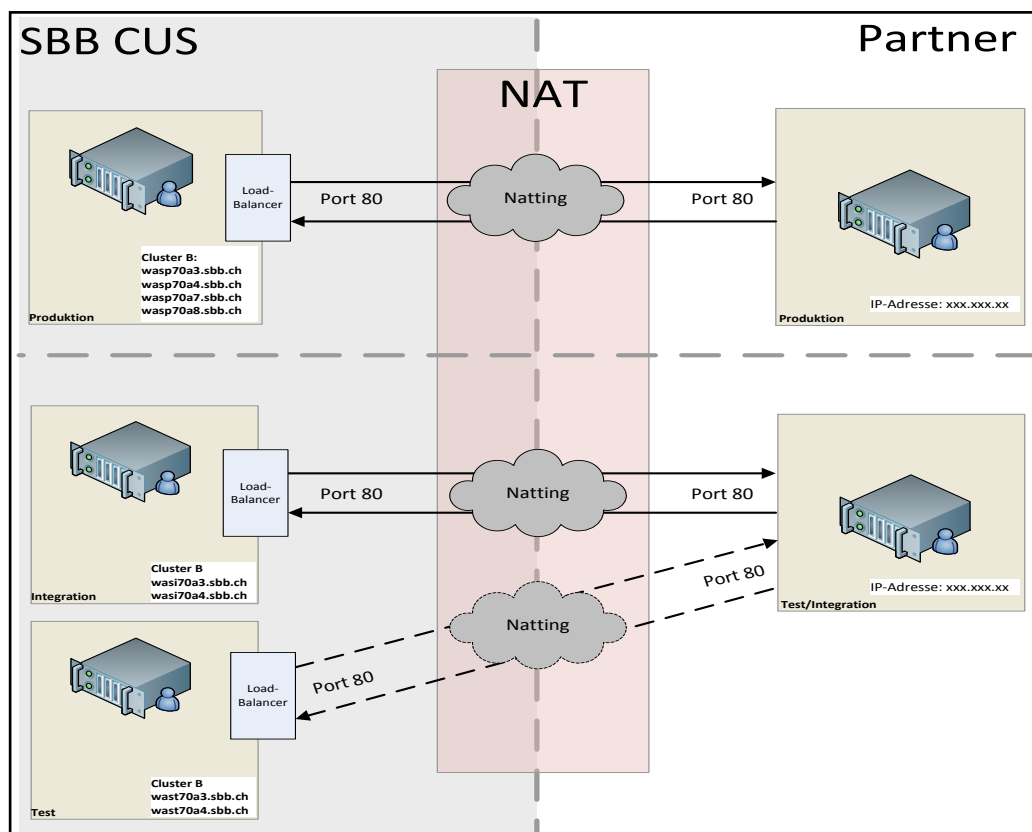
SBB CUS

Partner

NAT

Load-Balancer

Port 80

Natting

Port 80

Cluster B:
wasp70a3.sbb.ch
wasp70a4.sbb.ch
wasp70a7.sbb.ch
wasp70a8.sbb.ch

Produktion

IP-Adresse: xxx.xxx.xx

Produktion

Load-Balancer

Port 80

Natting

Port 80

Cluster B
wasi70a3.sbb.ch
wasi70a4.sbb.ch

Integration

Port 80

IP-Adresse: xxx.xxx.xx

Test/Integration

Natting

Load-Balancer

Port 80

Cluster B
wast70a3.sbb.ch
wast70a4.sbb.ch

Test